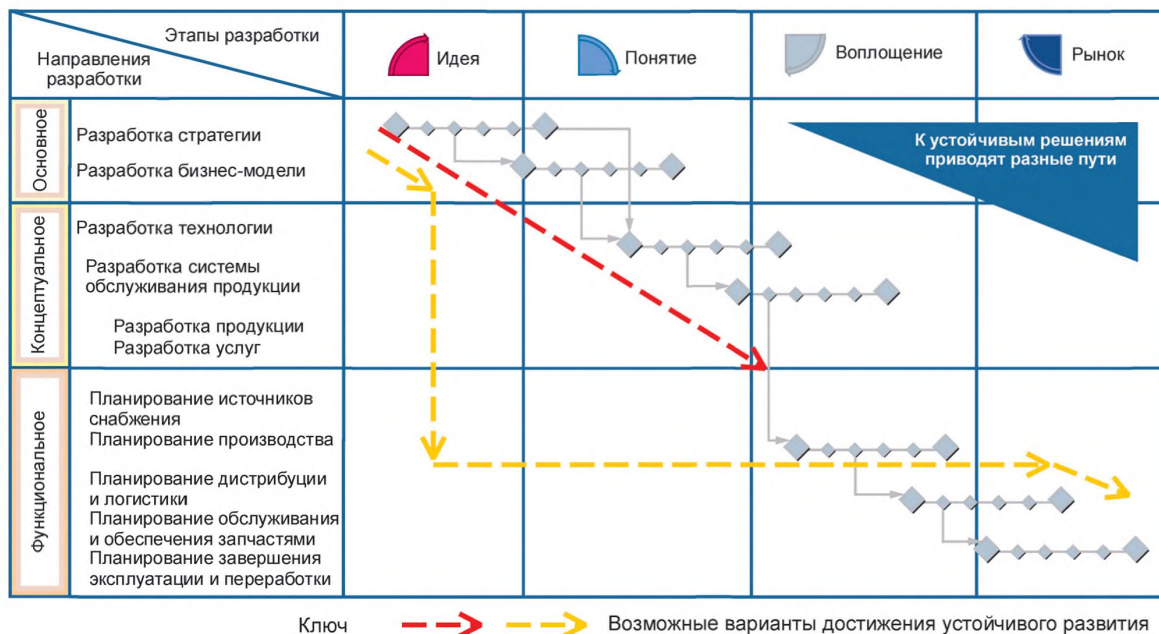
| Этапы разработки / Направления разработки | | Идея | Понятие | Воплощение | Рынок |
|---|---|---|---|---|---|
| Основное | Разработка стратегии<br>Разработка бизнес-модели | | | К устойчивым решениям приводят разные пути | |
| Концептуальное | Разработка технологии<br>Разработка системы обслуживания продукции<br>Разработка продукции<br>Разработка услуг | | | | |
| Функциональное | Планирование источников снабжения<br>Планирование производства<br>Планирование дистрибуции и логистики<br>Планирование обслуживания и обеспечения запчастями<br>Планирование завершения эксплуатации и переработки | | | | |

Ключ Возможные варианты достижения устойчивого развития